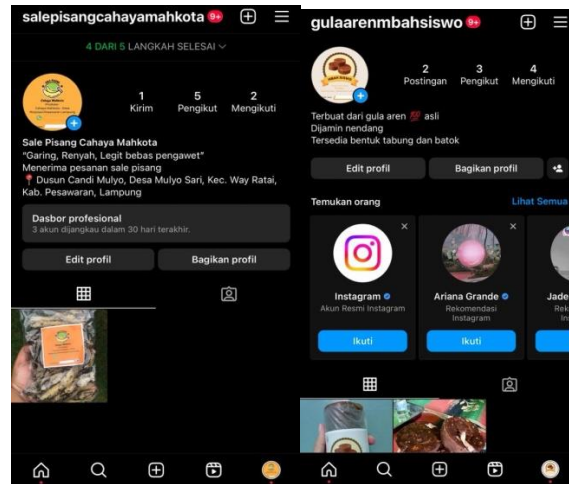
salepisangcahayamahkota 9+

4 DARI 5 LANGKAH SELESAI

1
Kirim

5
Pengikut

2
Mengikuti

Sale Pisang Cahaya Mahkota
"Garing, Renyah, Legit bebas pengawet"
Menerima pesanan sale pisang
📍 Dusun Candi Mulyo, Desa Mulyo Sari, Kec. Way Ratai, Kab. Pesawaran, Lampung

Dasbor profesional
3 akun dijangkau dalam 30 hari terakhir.

Edit profil

Bagikan profil

gulaarenmbahsiswo 9+

2
Postingan

3
Pengikut

4
Mengikuti

Terbuat dari gula aren 💯 asli
Dijamin nendang
Tersedia bentuk tabung dan batok

Edit profil

Bagikan profil

Temukan orang

Lihat Semua

Instagram
Akun Resmi Instagram
Ikuti

Ariana Grande
Rekomendasi Instagram
Ikuti

Jade
Rek
In